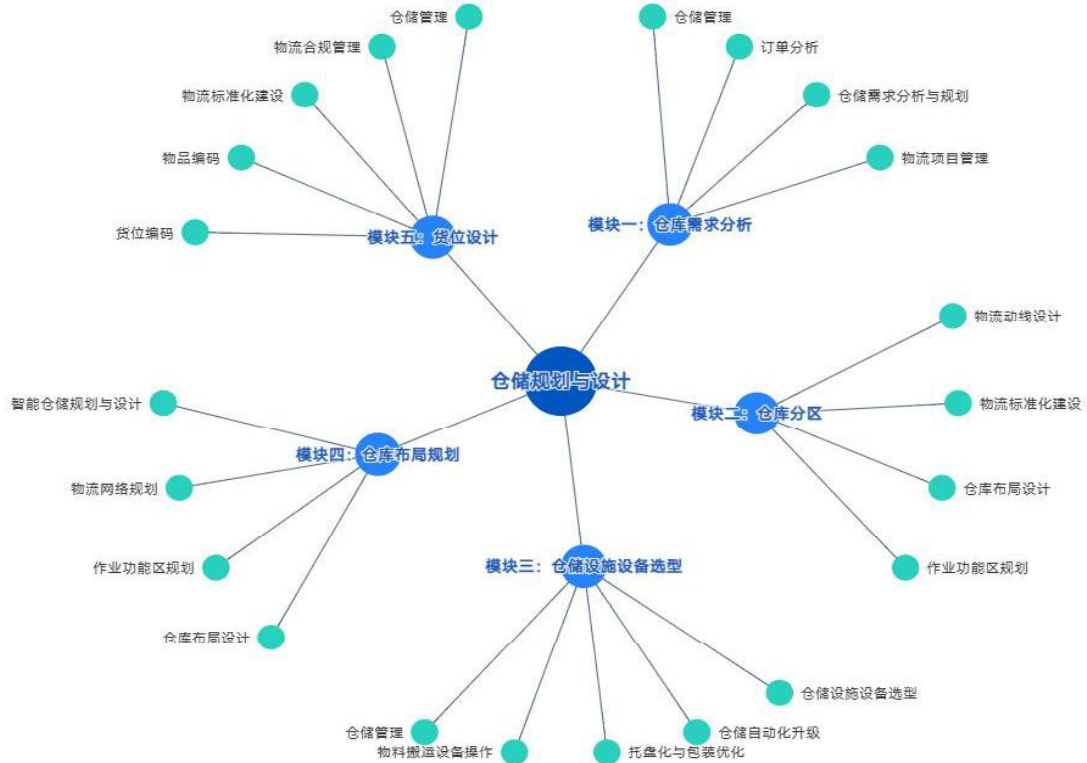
仓储管理
物流合规管理
物流标准化建设
物品编码
货位编码
模块五：货位设计

仓储管理
订单分析
仓储需求分析与规划
物流项目管理
模块一：仓库需求分析

仓储规划与设计

物流动线设计
物流标准化建设
仓库布局设计
作业功能区规划
模块二：仓库分区

智能仓储规划与设计
物流网络规划
作业功能区规划
仓库布局设计
模块四：仓库布局规划

模块三：仓储设施设备选型
仓储设施设备选型
仓储自动化升级
托盘化与包装优化
物料搬运设备操作
仓储管理